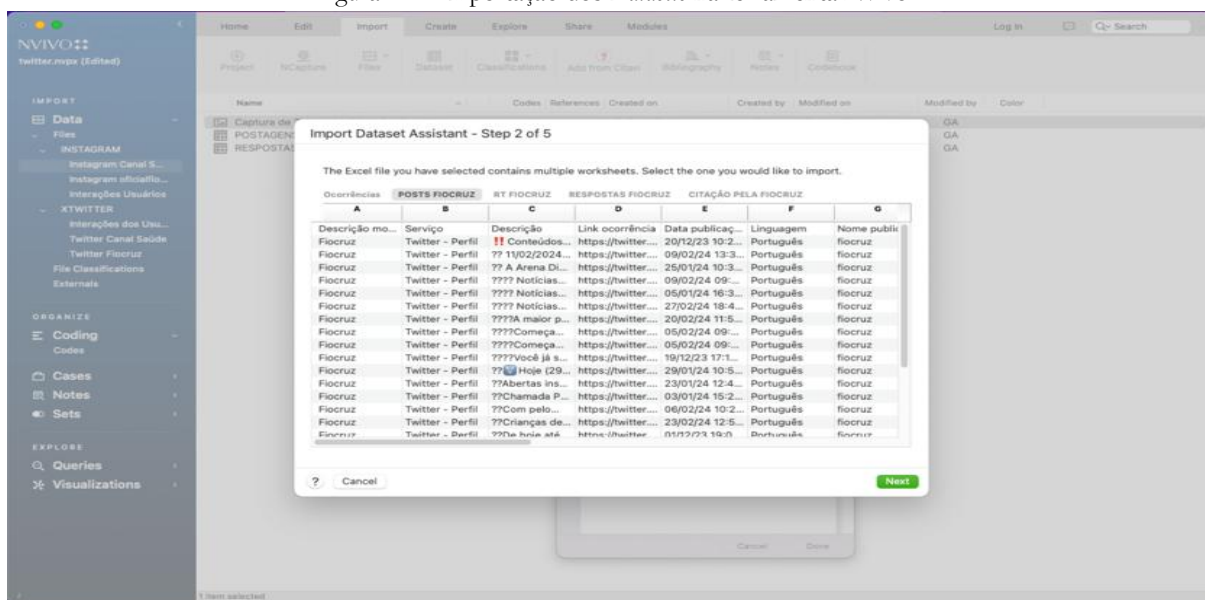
NVIVO
twitter.nvpx (Edited)

Home Edit Import Create Explore Share Modules Log In Search

Project NCapture Files Dataset Classifications Add from Cloud Bibliography Notes Codebook

IMPORT
Data
Files
INSTAGRAM
Instagram Canal S...
Instagram oficialfio...
Interações Usuários
XTWITTER
Interações dos Usu...
Twitter Canal Saúde
Twitter Fiocruz
File Classifications
Externals

ORGANIZE
Coding
Codes
Cases
Notes
Sets

EXPLORE
Queries
Visualizations

Name Codes References Created on Created by Modified on Modified by Color
Captura de
POSTAGEN
RESPOSTA
GA
GA
GA

Import Dataset Assistant - Step 2 of 5

The Excel file you have selected contains multiple worksheets. Select the one you would like to import.

Ocorrências POSTS FIOCRUZ RT FIOCRUZ RESPOSTAS FIOCRUZ CITAÇÃO PELA FIOCRUZ

| A | B | C | D | E | F | G |
|---|---|---|---|---|---|---|
| Descrição mo... | Serviço | Descrição | Link ocorrência | Data publicaç... | Linguagem | Nome public |
| Fiocruz | Twitter - Perfil | !! Conteúdos... | https://twitter... | 20/12/23 10:2... | Português | fiocruz |
| Fiocruz | Twitter - Perfil | ?? 11/02/2024... | https://twitter... | 09/02/24 13:3... | Português | fiocruz |
| Fiocruz | Twitter - Perfil | ?? A Arena Di... | https://twitter... | 25/01/24 10:3... | Português | fiocruz |
| Fiocruz | Twitter - Perfil | ???? Notícias... | https://twitter... | 09/02/24 09:... | Português | fiocruz |
| Fiocruz | Twitter - Perfil | ???? Notícias... | https://twitter... | 05/01/24 16:3... | Português | fiocruz |
| Fiocruz | Twitter - Perfil | ???? Notícias... | https://twitter... | 27/02/24 18:4... | Português | fiocruz |
| Fiocruz | Twitter - Perfil | ????A maior p... | https://twitter... | 20/02/24 11:5... | Português | fiocruz |
| Fiocruz | Twitter - Perfil | ????Começa... | https://twitter... | 05/02/24 09:... | Português | fiocruz |
| Fiocruz | Twitter - Perfil | ????Começa... | https://twitter... | 05/02/24 09:... | Português | fiocruz |
| Fiocruz | Twitter - Perfil | ????Você já s... | https://twitter... | 19/12/23 17:1... | Português | fiocruz |
| Fiocruz | Twitter - Perfil | ?? Hoje (29... | https://twitter... | 29/01/24 10:5... | Português | fiocruz |
| Fiocruz | Twitter - Perfil | ??Abertas ins... | https://twitter... | 23/01/24 12:4... | Português | fiocruz |
| Fiocruz | Twitter - Perfil | ??Chamada P... | https://twitter... | 03/01/24 15:2... | Português | fiocruz |
| Fiocruz | Twitter - Perfil | ??Com pelo... | https://twitter... | 06/02/24 10:2... | Português | fiocruz |
| Fiocruz | Twitter - Perfil | ??Crianças de... | https://twitter... | 23/02/24 12:5... | Português | fiocruz |
| Fiocruz | Twitter - Perfil | ??De hoje até... | https://twitter... | 01/12/23 19:0... | Português | fiocruz |

? Cancel Next

Cancel Done

1 item selected